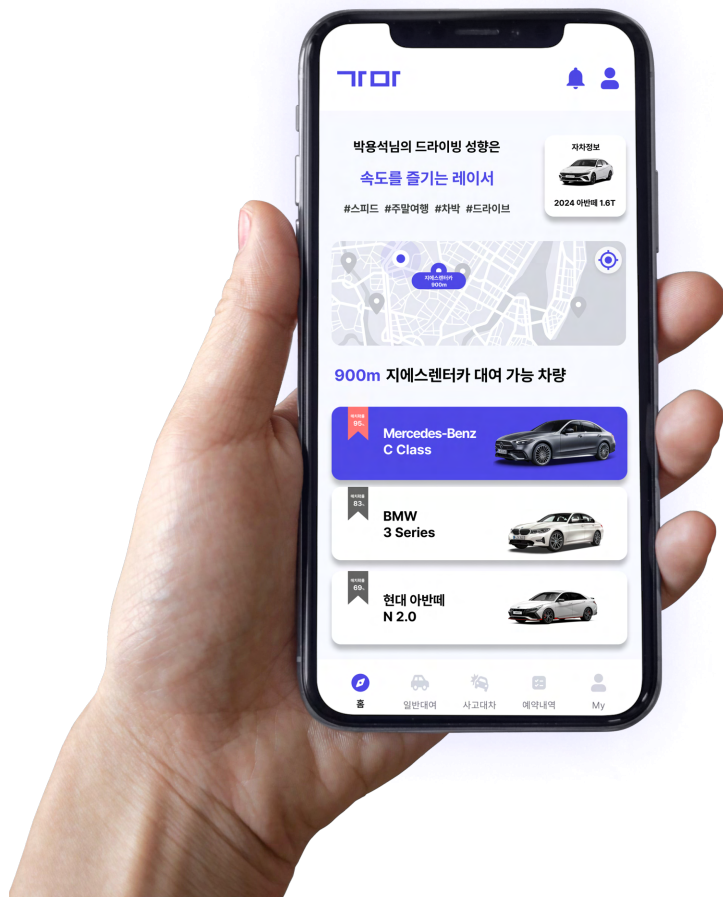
가마

박용석님의 드라이빙 성향은

속도를 즐기는 레이서

#스피드 #주말여행 #차박 #드라이브

자차정보

2024 아반떼 1.6T

지에스렌터카 900m

900m 지에스렌터카 대여 가능 차량

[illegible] 95

Mercedes-Benz C Class

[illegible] 83

BMW 3 Series

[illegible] 69

현대 아반떼 N 2.0

홈

일반대여

사고대차

예약내역

My